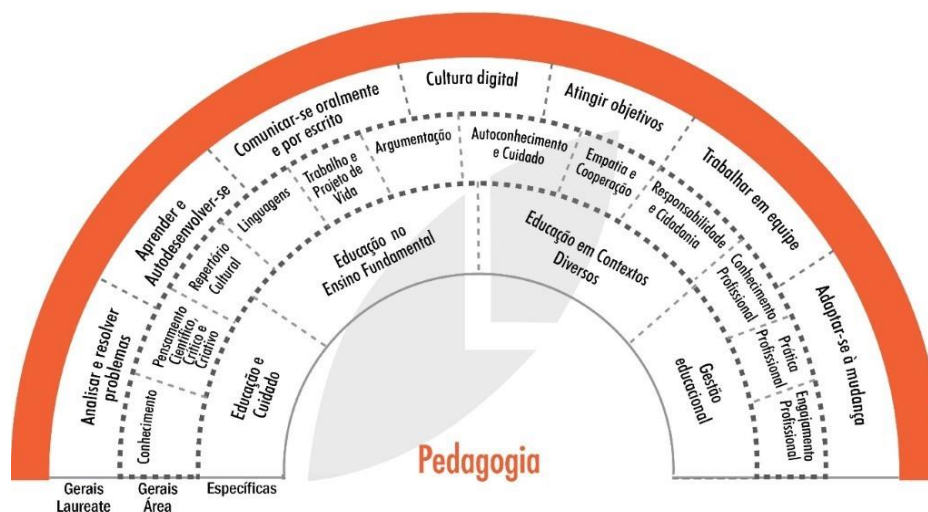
Analisar e resolver problemas
Aprender e Autodesenvolver-se
Comunicar-se oralmente e por escrito
Cultura digital
Atingir objetivos
Trabalhar em equipe
Adaptar-se à mudança

Conhecimento
Pensamento Científico, Crítico e Criativo
Repertório Cultural
Linguagens
Trabalho e Projeto de Vida
Argumentação
Autoconhecimento e Cuidado
Empatia e Cooperação
Responsabilidade e Cidadania
Conhecimento Profissional
Prática Profissional
Engajamento Profissional

Educação e Cuidado
Educação no Ensino Fundamental
Educação em Contextos Diversos
Gestão educacional

Pedagogia

Gerais Laureate
Gerais Área
Específicas